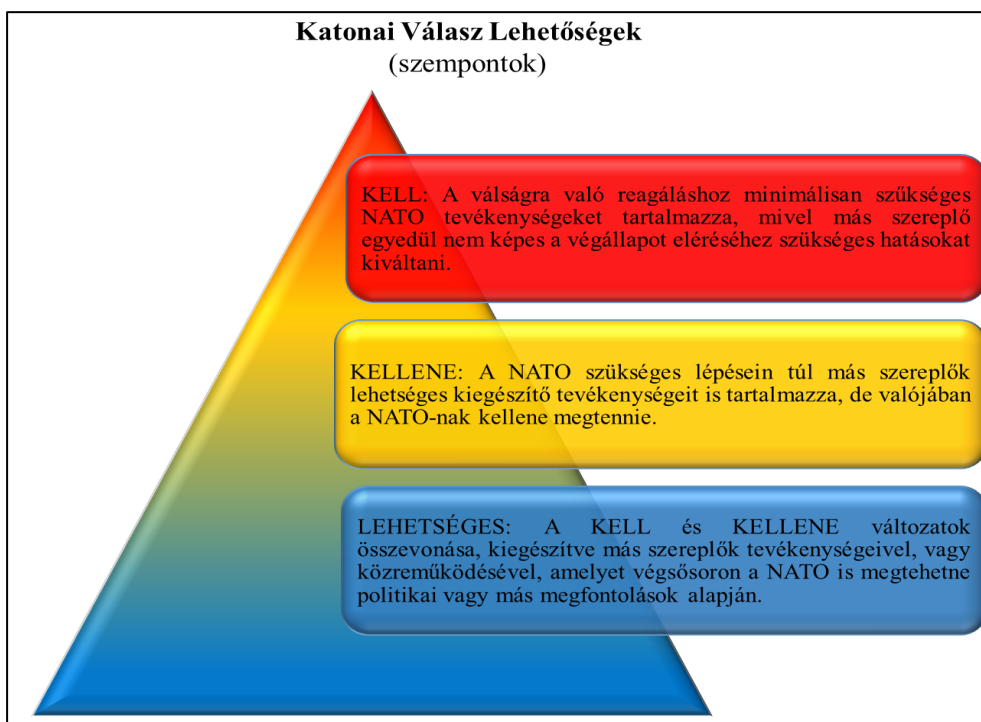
Katonai Válasz Lehetőségek
(szempontok)

KELL: A válságra való reagáláshoz minimálisan szükséges NATO tevékenységeket tartalmazza, mivel más szereplő egyedül nem képes a végállapot eléréséhez szükséges hatásokat kiváltani.

KELLENE: A NATO szükséges lépésein túl más szereplők lehetséges kiegészítő tevékenységeit is tartalmazza, de valójában a NATO-nak kellene megtennie.

LEHETSÉGES: A KELL és KELLENE változatok összevonása, kiegészítve más szereplők tevékenységeivel, vagy közreműködésével, amelyet végsősoron a NATO is megtehetne politikai vagy más megfontolások alapján.